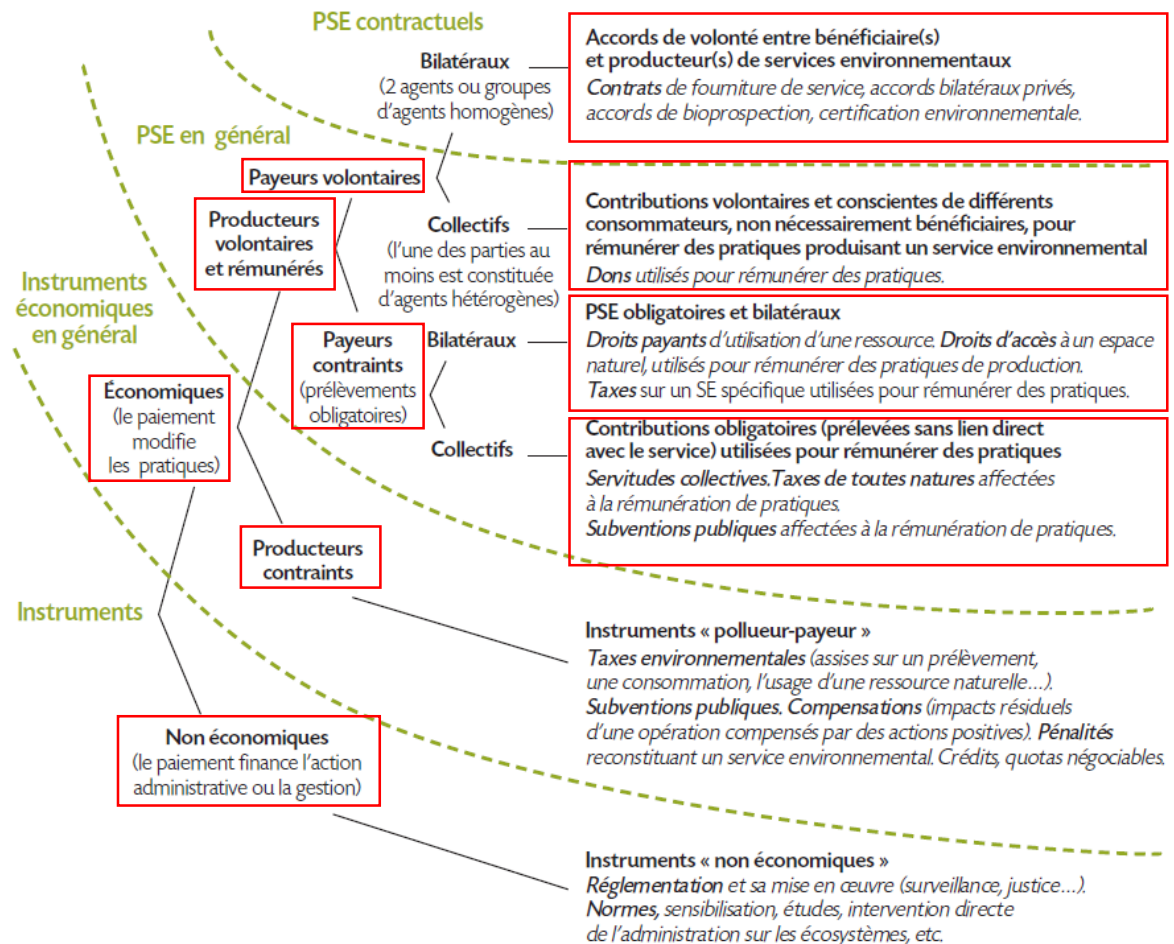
PSE contractuels

PSE en général

Instruments économiques en général

Instruments

Bilatéraux
(2 agents ou groupes d'agents homogènes)

Accords de volonté entre bénéficiaire(s) et producteur(s) de services environnementaux
Contrats de fourniture de service, accords bilatéraux privés, accords de bioprospection, certification environnementale.

Payeurs volontaires

Producteurs volontaires et rémunérés

Collectifs
(l'une des parties au moins est constituée d'agents hétérogènes)

Contributions volontaires et conscientes de différents consommateurs, non nécessairement bénéficiaires, pour rémunérer des pratiques produisant un service environnemental
Dons utilisés pour rémunérer des pratiques.

Payeurs contraints
(prélèvements obligatoires)

Bilatéraux

PSE obligatoires et bilatéraux
Droits payants d'utilisation d'une ressource. Droits d'accès à un espace naturel, utilisés pour rémunérer des pratiques de production.
Taxes sur un SE spécifique utilisées pour rémunérer des pratiques.

Économiques
(le paiement modifie les pratiques)

Collectifs

Contributions obligatoires (prélevées sans lien direct avec le service) utilisées pour rémunérer des pratiques
Servitudes collectives.Taxes de toutes natures affectées à la rémunération de pratiques.
Subventions publiques affectées à la rémunération de pratiques.

Producteurs contraints

Instruments « pollueur-payeur »
Taxes environnementales (assises sur un prélèvement, une consommation, l'usage d'une ressource naturelle…).
Subventions publiques. Compensations (impacts résiduels d'une opération compensés par des actions positives). Pénalités reconstituant un service environnemental. Crédits, quotas négociables.

Non économiques
(le paiement finance l'action administrative ou la gestion)

Instruments « non économiques »
Réglementation et sa mise en œuvre (surveillance, justice…).
Normes, sensibilisation, études, intervention directe de l'administration sur les écosystèmes, etc.